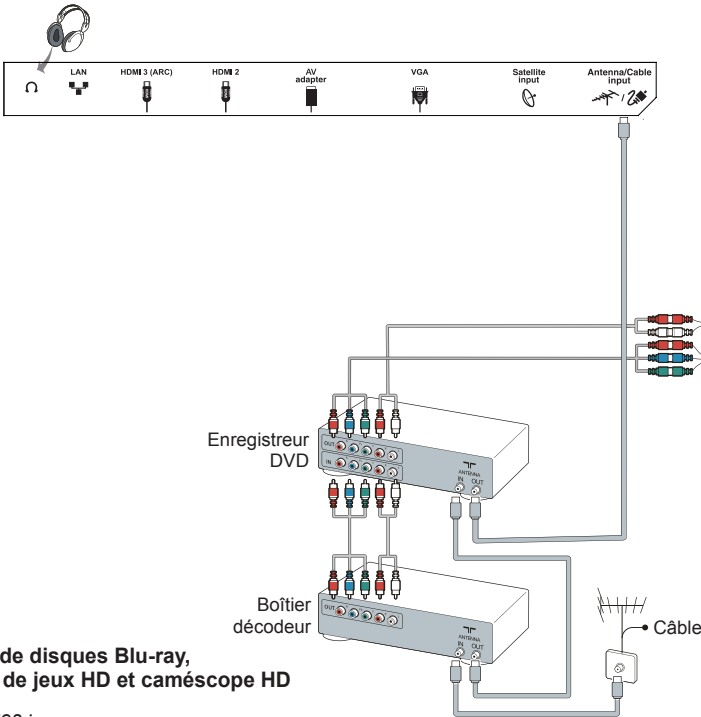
LAN
HDMI 3 (ARC)
HDMI 2
AV adapter
VGA
Satellite input
Antenna/Cable input

Enregistreur DVD

OUT
IN
ANTENNA
IN
OUT

Boîtier décodeur

OUT
ANTENNA
IN
OUT

Câble

de disques Blu-ray,
de jeux HD et caméscope HD